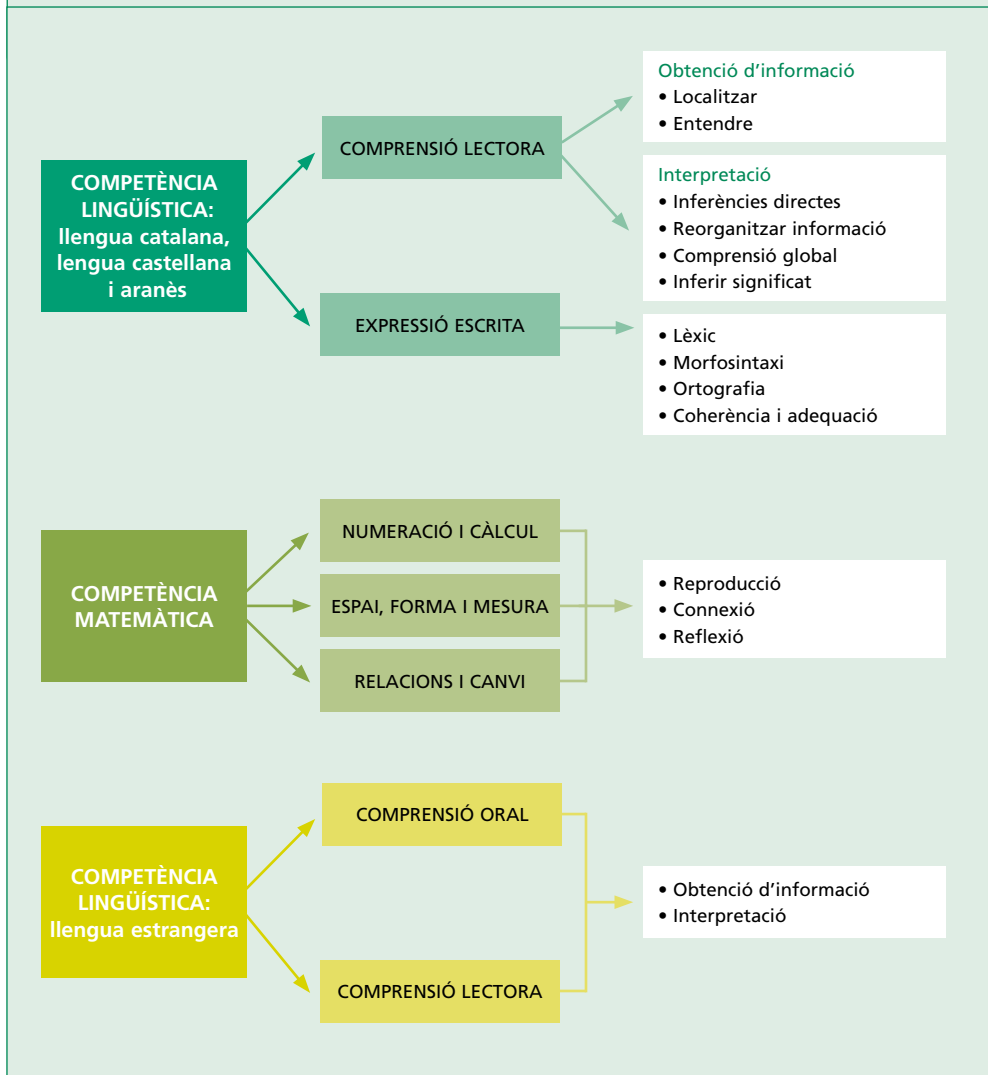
COMPETÈNCIA LINGÜÍSTICA: llengua catalana, lengua castellana i aranès

COMPRENSIÓ LECTORA

Obtenció d'informació
• Localitzar
• Entendre

Interpretació
• Inferències directes
• Reorganitzar informació
• Comprensió global
• Inferir significat

EXPRESSIÓ ESCRITA

• Lèxic
• Morfosintaxi
• Ortografia
• Coherència i adequació

COMPETÈNCIA MATEMÀTICA

NUMERACIÓ I CÀLCUL

ESPAI, FORMA I MESURA

RELACIONS I CANVI

• Reproducció
• Connexió
• Reflexió

COMPETÈNCIA LINGÜÍSTICA: llengua estrangera

COMPRENSIÓ ORAL

COMPRENSIÓ LECTORA

• Obtenció d'informació
• Interpretació